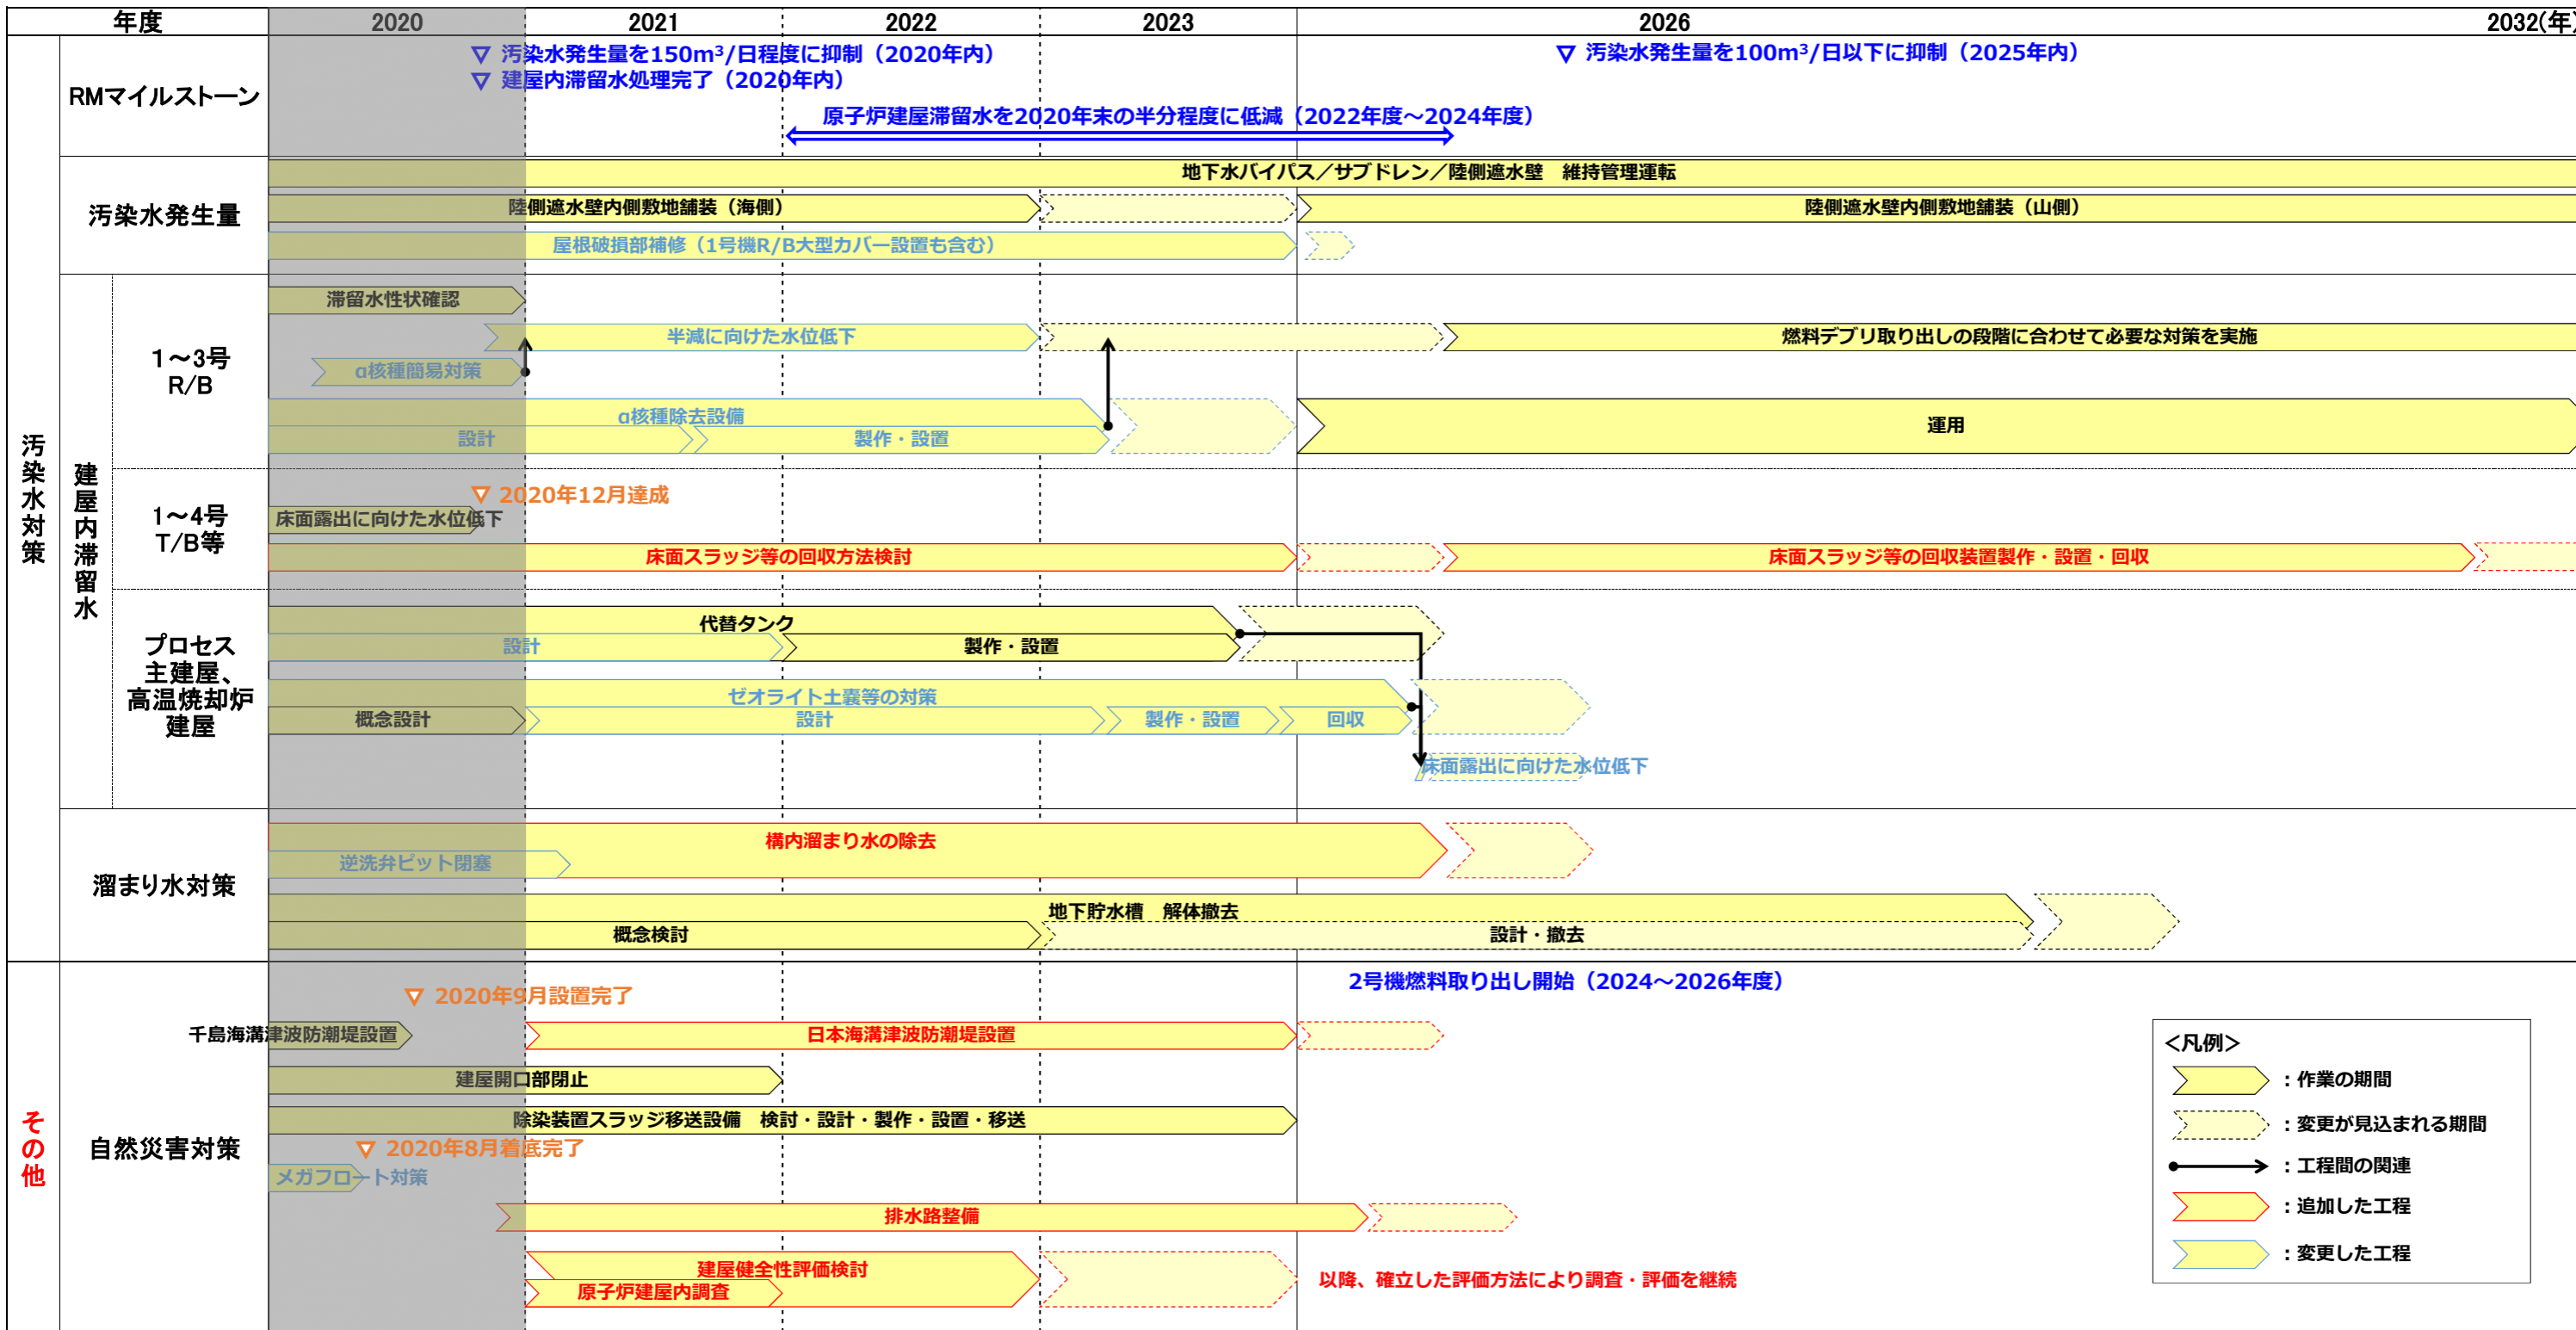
| 年度 | 2020 | 2021 | 2022 | 2023 | 2026 | 2032(年) |
|---|---|---|---|---|---|---|

汚染水対策

RMマイルストーン
▽ 汚染水発生量を150m³/日程度に抑制（2020年内）
▽ 建屋内滞留水処理完了（2020年内）
原子炉建屋滞留水を2020年末の半分程度に低減（2022年度～2024年度）
▽ 汚染水発生量を100m³/日以下に抑制（2025年内）

汚染水発生量
地下水バイパス／サブドレン／陸側遮水壁　維持管理運転
陸側遮水壁内側敷地舗装（海側）
陸側遮水壁内側敷地舗装（山側）
屋根破損部補修（1号機R/B大型カバー設置も含む）

建屋内滞留水

1～3号 R/B
滞留水性状確認
半減に向けた水位低下
燃料デブリ取り出しの段階に合わせて必要な対策を実施
α核種簡易対策
α核種除去設備
設計
製作・設置
運用

1～4号 T/B等
▽ 2020年12月達成
床面露出に向けた水位低下
床面スラッジ等の回収方法検討
床面スラッジ等の回収装置製作・設置・回収

プロセス主建屋、高温焼却炉建屋
代替タンク
設計
製作・設置
ゼオライト土嚢等の対策
概念設計
設計
製作・設置
回収
床面露出に向けた水位低下

溜まり水対策
構内溜まり水の除去
逆洗弁ピット閉塞
地下貯水槽　解体撤去
概念検討
設計・撤去

その他

自然災害対策
2号機燃料取り出し開始（2024～2026年度）
▽ 2020年9月設置完了
千島海溝津波防潮堤設置
日本海溝津波防潮堤設置
建屋開口部閉止
除染装置スラッジ移送設備　検討・設計・製作・設置・移送
▽ 2020年8月着底完了
メガフロート対策
排水路整備
建屋健全性評価検討
原子炉建屋内調査
以降、確立した評価方法により調査・評価を継続

<凡例>
：作業の期間
：変更が見込まれる期間
：工程間の関連
：追加した工程
：変更した工程